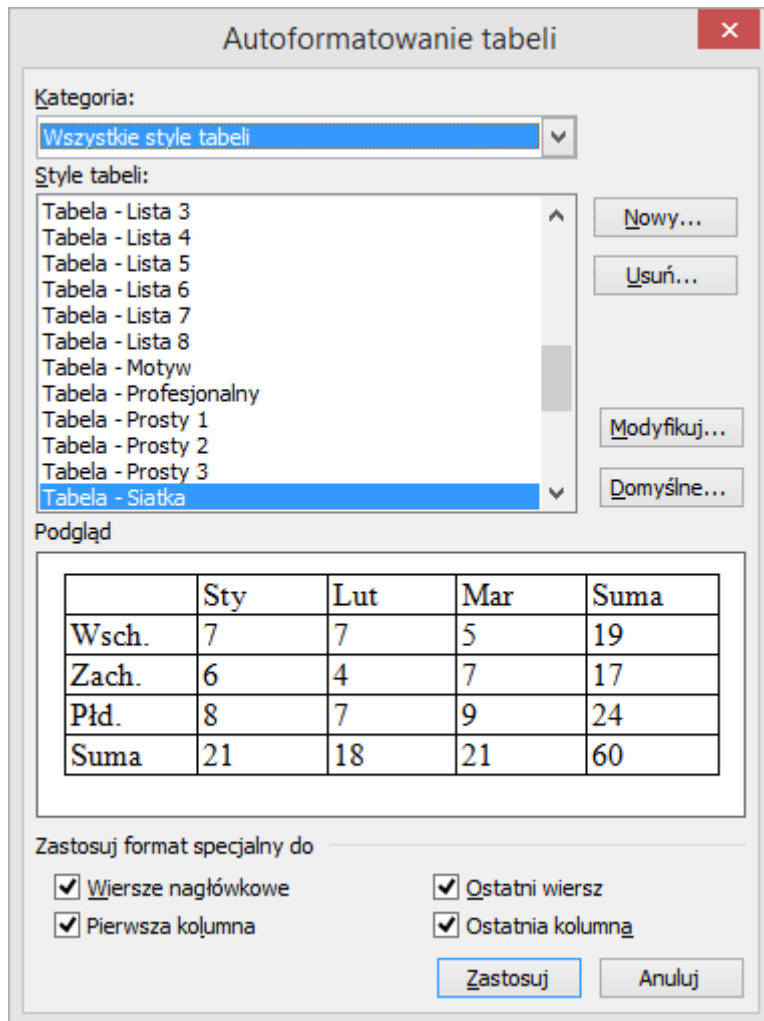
Autoformatowanie tabeli

✕

Kategoria:

Wszystkie style tabeli

Style tabeli:

Tabela - Lista 3
Tabela - Lista 4
Tabela - Lista 5
Tabela - Lista 6
Tabela - Lista 7
Tabela - Lista 8
Tabela - Motyw
Tabela - Profesjonalny
Tabela - Prosty 1
Tabela - Prosty 2
Tabela - Prosty 3
Tabela - Siatka

Nowy...

Usuń...

Modyfikuj...

Domyślne...

Podgląd

| | Sty | Lut | Mar | Suma |
|---|---|---|---|---|
| Wsch. | 7 | 7 | 5 | 19 |
| Zach. | 6 | 4 | 7 | 17 |
| Płd. | 8 | 7 | 9 | 24 |
| Suma | 21 | 18 | 21 | 60 |

Zastosuj format specjalny do

☑ Wiersze nagłówkowe
☑ Pierwsza kolumna
☑ Ostatni wiersz
☑ Ostatnia kolumna

Zastosuj

Anuluj